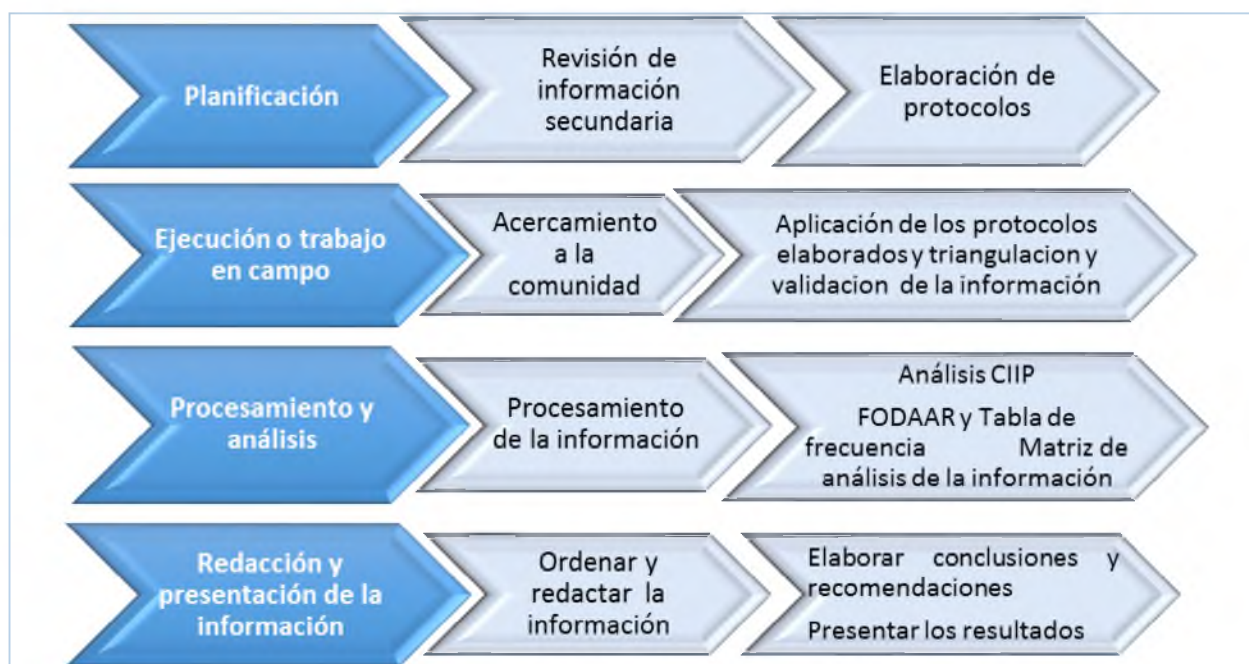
Planificación

Revisión de información secundaria

Elaboración de protocolos

Ejecución o trabajo en campo

Acercamiento a la comunidad

Aplicación de los protocolos elaborados y triangulacion y validacion de la información

Procesamiento y análisis

Procesamiento de la información

Análisis CIIP

FODAAR y Tabla de frecuencia Matriz de análisis de la información

Redacción y presentación de la información

Ordenar y redactar la información

Elaborar conclusiones y recomendaciones

Presentar los resultados